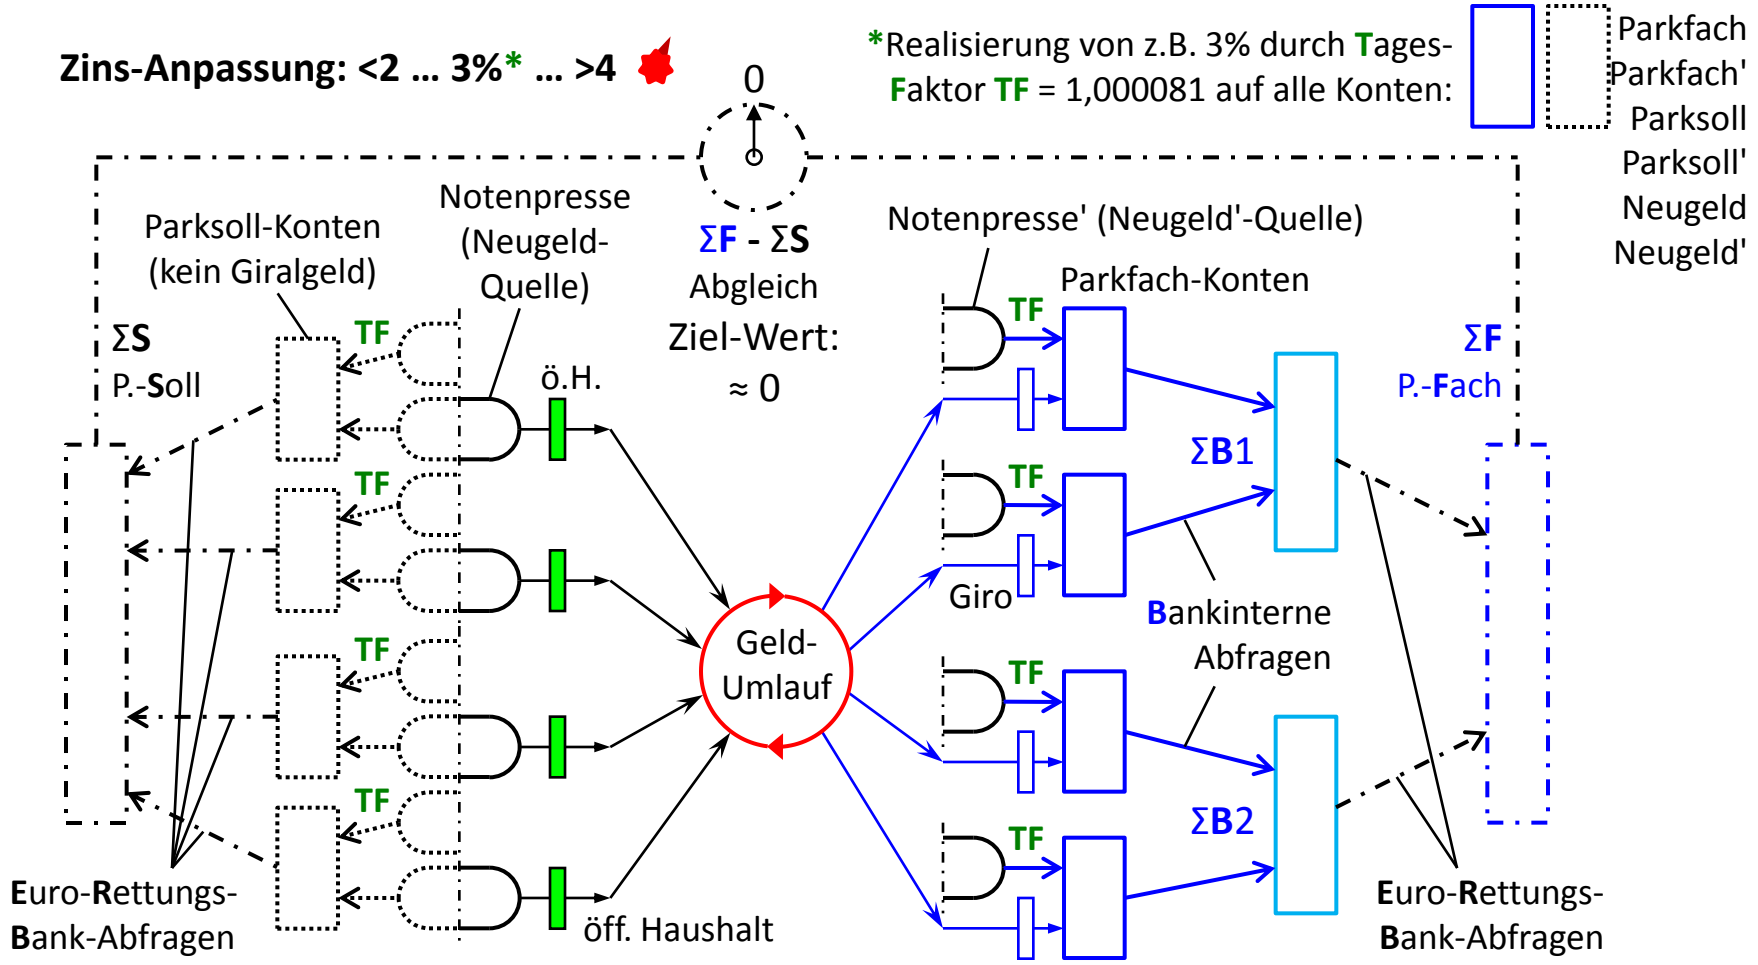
Zins-Anpassung: <2 ... 3%* ... >4

*Realisierung von z.B. 3% durch Tages-Faktor TF = 1,000081 auf alle Konten:

Parkfach
Parkfach'
Parksoll
Parksoll'
Neugeld
Neugeld'

0

$\Sigma$F - $\Sigma$S
Abgleich
Ziel-Wert:
≈ 0

Parksoll-Konten
(kein Giralgeld)

Notenpresse
(Neugeld-Quelle)

Notenpresse' (Neugeld'-Quelle)

Parkfach-Konten

$\Sigma$S
P.-Soll

TF
TF
TF
TF

ö.H.

TF
TF
TF
TF

$\Sigma$F
P.-Fach

$\Sigma$B1

Giro

Geld-Umlauf

Bankinterne
Abfragen

$\Sigma$B2

Euro-Rettungs-Bank-Abfragen

öff. Haushalt

Euro-Rettungs-Bank-Abfragen